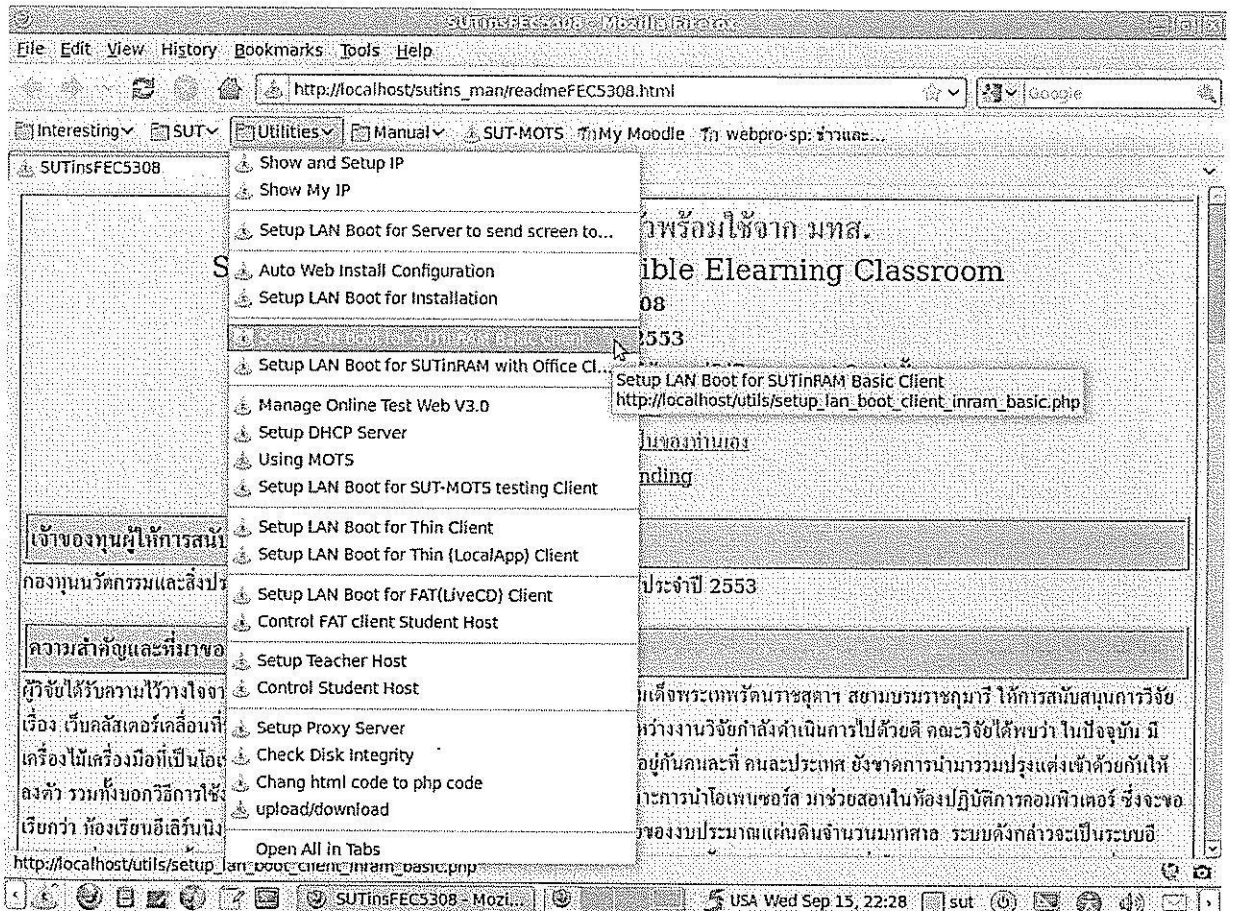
SUTinsFEC5308 - Mozilla Firefox

File Edit View History Bookmarks Tools Help

http://localhost/sutins_man/readmeFEC5308.html

Google

Interesting SUT Utilities Manual SUT-MOTS My Moodle webpro-sp: ข่าวและ...

SUTinsFEC5308

Show and Setup IP
Show My IP
Setup LAN Boot for Server to send screen to...
Auto Web Install Configuration
Setup LAN Boot for Installation
Setup LAN Boot for SUTinRAM Basic Client
Setup LAN Boot for SUTinRAM with Office Cl...
Manage Online Test Web V3.0
Setup DHCP Server
Using MOTS
Setup LAN Boot for SUT-MOTS testing Client
Setup LAN Boot for Thin Client
Setup LAN Boot for Thin (LocalApp) Client
Setup LAN Boot for FAT(LiveCD) Client
Control FAT client Student Host
Setup Teacher Host
Control Student Host
Setup Proxy Server
Check Disk Integrity
Chang html code to php code
upload/download
Open All in Tabs

Setup LAN Boot for SUTinRAM Basic Client
http://localhost/utils/setup_lan_boot_client_inram_basic.php

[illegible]พร้อมใช้จาก มทส.

S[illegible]ible Elearning Classroom

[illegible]08

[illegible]2553

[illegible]เป็นของท่านเอง

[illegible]nding

เจ้าของทุนผู้ให้การสนับ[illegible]

กองทุนนวัตกรรมและสิ่งปร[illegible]ประจำปี 2553

ความสำคัญและที่มาขอ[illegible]

ผู้วิจัยได้รับความไว้วางใจจา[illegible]มเด็จพระเทพรัตนราชสุดา สยามบรมราชกุมารี ให้การสนับสนุนการวิจัย เรื่อง เว็บคลัสเตอร์เคลื่อนที่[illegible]หว่างงานวิจัยกำลังดำเนินการไปด้วยดี คณะวิจัยได้พบว่า ในปัจจุบัน มีเครื่องไม้เครื่องมือที่เป็นโอเ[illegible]อยู่กันคนละที่ คนละประเทศ ยังขาดการนำมารวมปรุงแต่งเข้าด้วยกันให้ลงตัว รวมทั้งบอกวิธีการใช้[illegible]าะการนำโอเพนซอร์ส มาช่วยสอนในห้องปฏิบัติการคอมพิวเตอร์ ซึ่งจะขอเรียกว่า ห้องเรียนอีเลิร์นนิ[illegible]ของงบประมาณแผ่นดินจำนวนมหาศาล ระบบดังกล่าวจะเป็นระบบอี

http://localhost/utils/setup_lan_boot_client_inram_basic.php

SUTinsFEC5308 - Mozi... USA Wed Sep 15, 22:28 sut